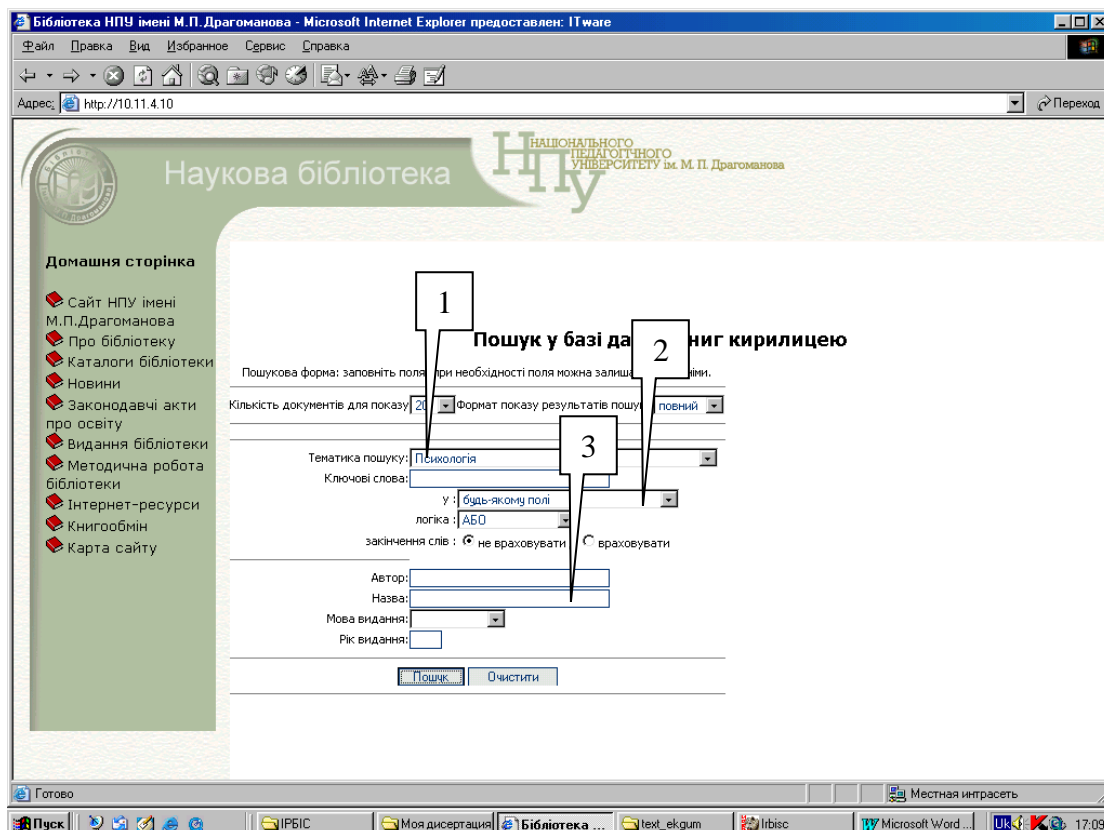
Бібліотека НПУ імені М.П. Драгоманова - Microsoft Internet Explorer предоставлен: ITware

Файл Правка Вид Избранное Сервис Справка

Адрес: http://10.11.4.10

Переход

Наукова бібліотека

НАЦІОНАЛЬНОГО ПЕДАГОГІЧНОГО УНІВЕРСИТЕТУ ім. М. П. Драгоманова

Домашня сторінка

Сайт НПУ імені М.П.Драгоманова
Про бібліотеку
Каталоги бібліотеки
Новини
Законодавчі акти про освіту
Видання бібліотеки
Методична робота бібліотеки
Інтернет-ресурси
Книгообмін
Карта сайту

1

2

3

Пошук у базі да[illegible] книг кирилицею

Пошукова форма: заповніть поля, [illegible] при необхідності поля можна залиша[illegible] іми.

Кількість документів для показу 20 Формат показу результатів пошу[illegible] повний

Тематика пошуку: Психологія

Ключові слова:

у : будь-якому полі

логіка : АБО

закінчення слів : не враховувати враховувати

Автор:

Назва:

Мова видання:

Рік видання:

Пошук Очистити

Готово

Местная интрасеть

Пуск IРБІС Моя дисертація Бібліотека ... text_ekgum Irbisc Microsoft Word ... UK 17:09